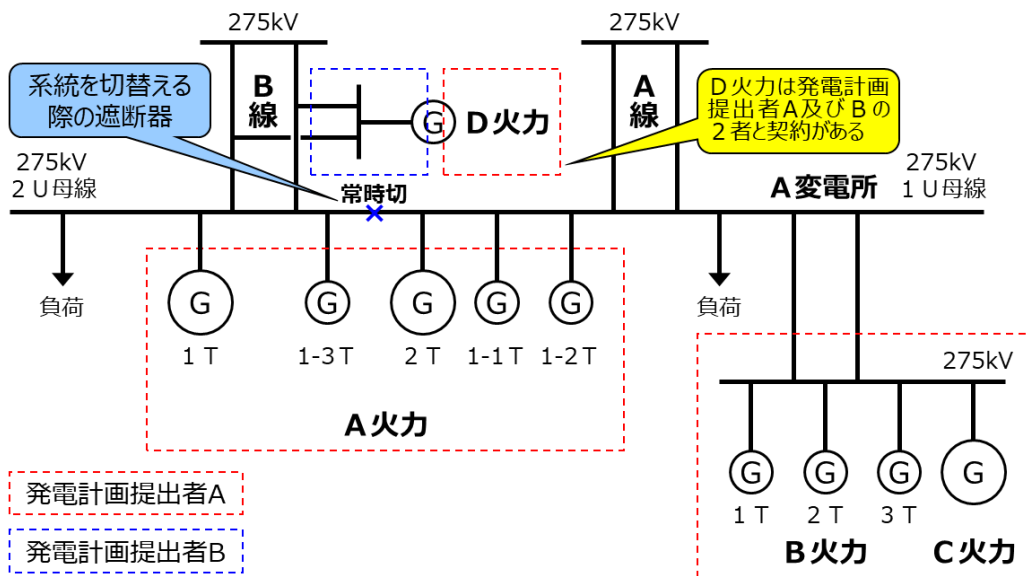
275kV

275kV

系統を切替える際の遮断器

B線

G

D火力

A線

D火力は発電計画提出者A及びBの2者と契約がある

275kV
2U母線

常時切

A変電所

275kV
1U母線

負荷

G

G

G

G

G

負荷

1T

1-3T

2T

1-1T

1-2T

275kV

A火力

G

G

G

G

1T

2T

3T

発電計画提出者A

発電計画提出者B

B火力

C火力